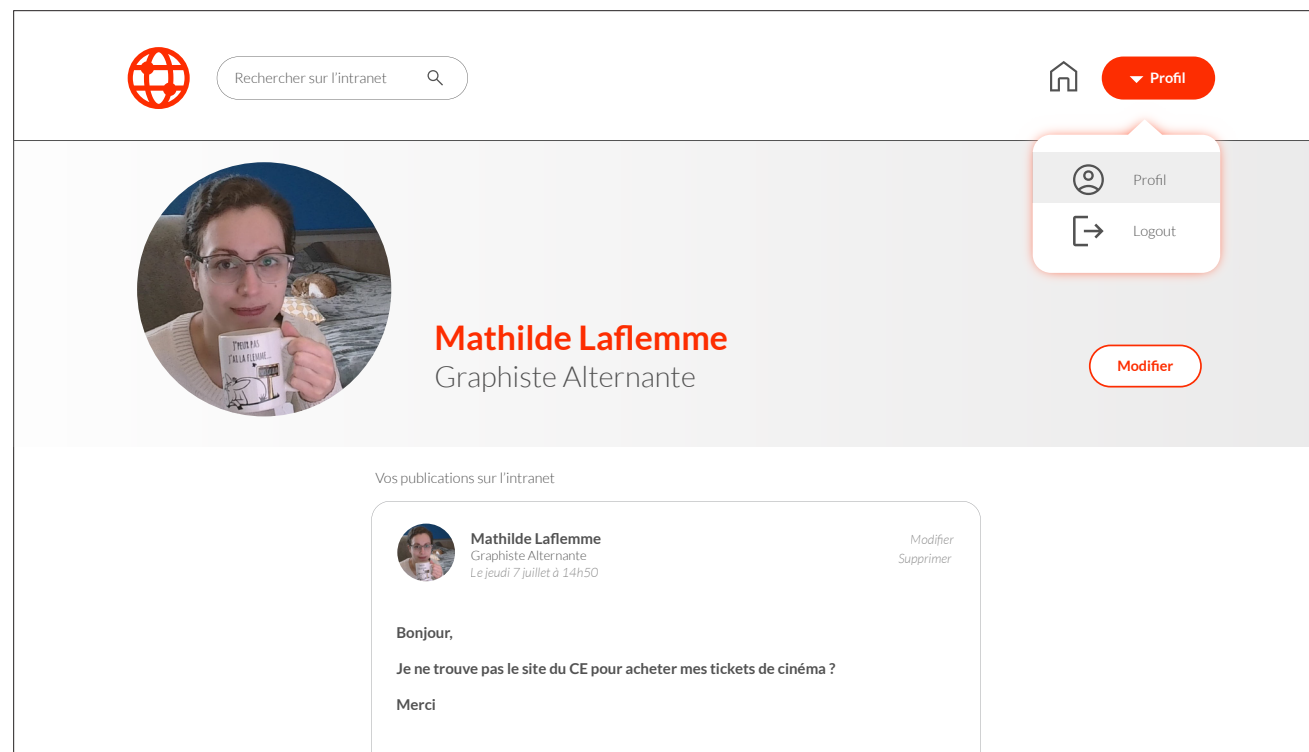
Rechercher sur l'intranet

Profil

Profil

Logout

J'PEUX PAS J'AI LA FLEMME...

Mathilde Laflemme
Graphiste Alternante

Modifier

Vos publications sur l'intranet

Mathilde Laflemme
Graphiste Alternante
Le jeudi 7 juillet à 14h50

Modifier
Supprimer

Bonjour,

Je ne trouve pas le site du CE pour acheter mes tickets de cinéma ?

Merci